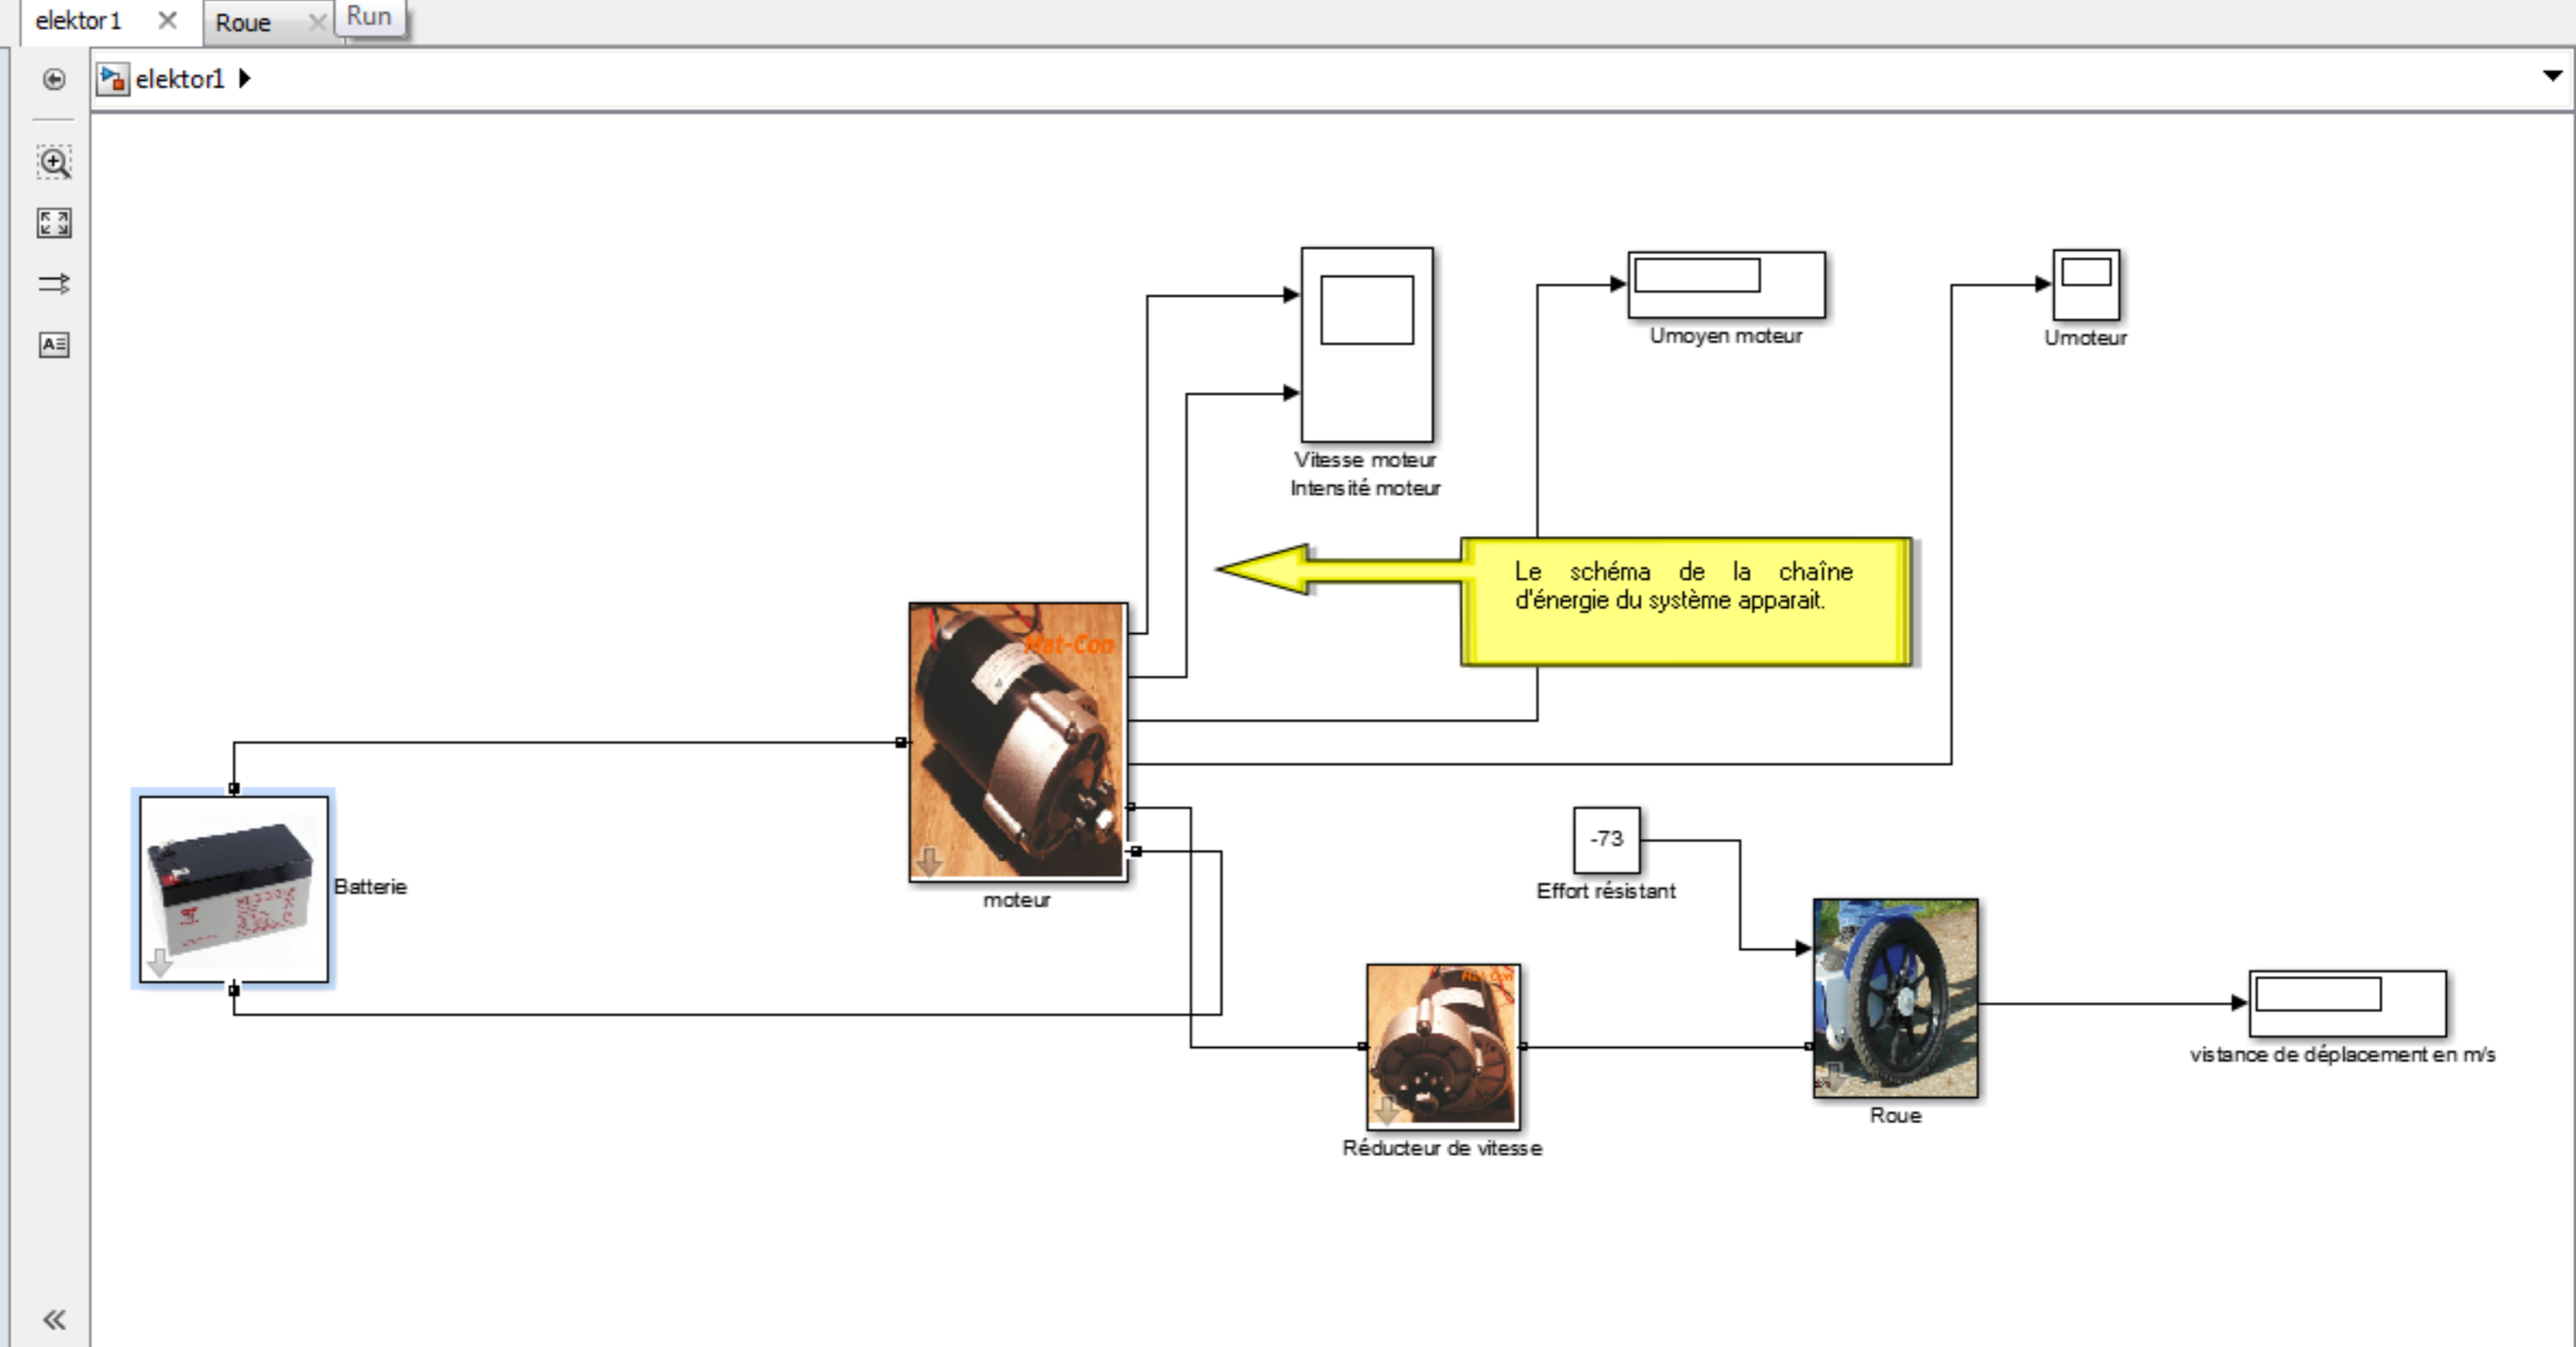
elektor1 × Roue × Run

elektor1

Vitesse moteur
Intensité moteur

Umoyen moteur

Umoteur

Le schéma de la chaîne d'énergie du système apparait.

Mat-Con

Batterie

moteur

-73

Effort résistant

Réducteur de vitesse

Roue

vistance de déplacement en m/s